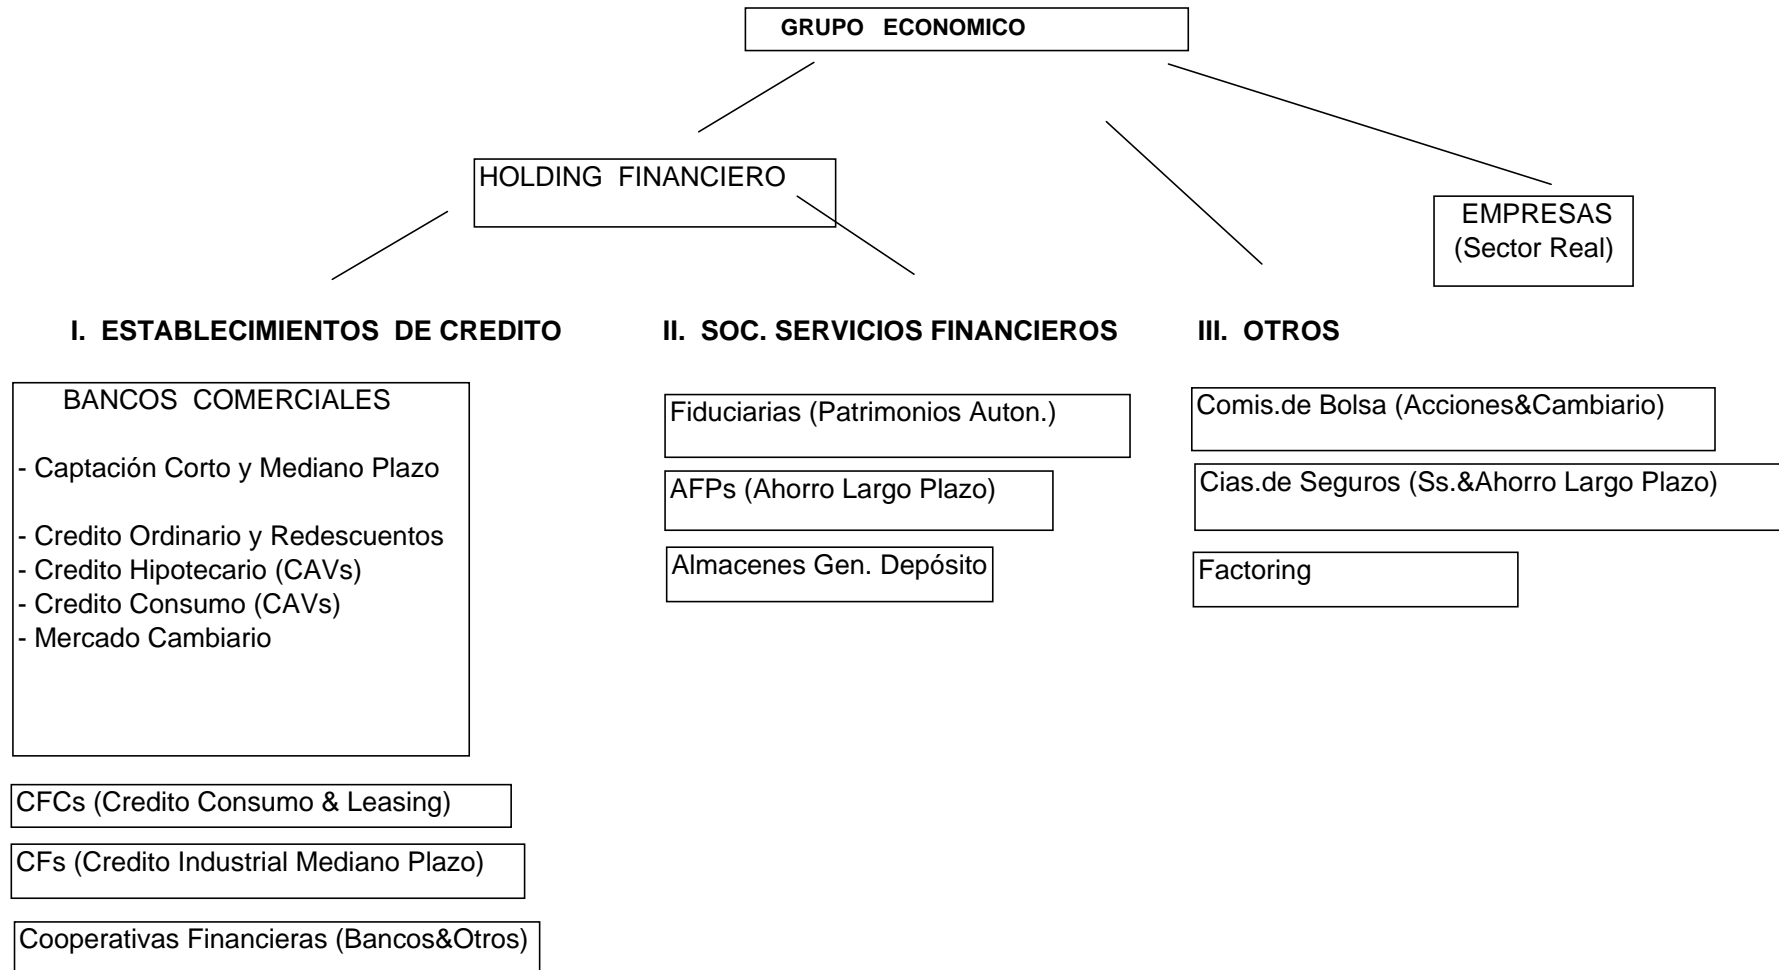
GRUPO ECONOMICO

HOLDING FINANCIERO

EMPRESAS
(Sector Real)

I. ESTABLECIMIENTOS DE CREDITO

BANCOS COMERCIALES

- Captación Corto y Mediano Plazo

- Credito Ordinario y Redescuentos
- Credito Hipotecario (CAVs)
- Credito Consumo (CAVs)
- Mercado Cambiario

CFCs (Credito Consumo & Leasing)

CFs (Credito Industrial Mediano Plazo)

Cooperativas Financieras (Bancos&Otros)

II. SOC. SERVICIOS FINANCIEROS

Fiduciarias (Patrimonios Auton.)

AFPs (Ahorro Largo Plazo)

Almacenes Gen. Depósito

III. OTROS

Comis.de Bolsa (Acciones&Cambiario)

Cias.de Seguros (Ss.&Ahorro Largo Plazo)

Factoring